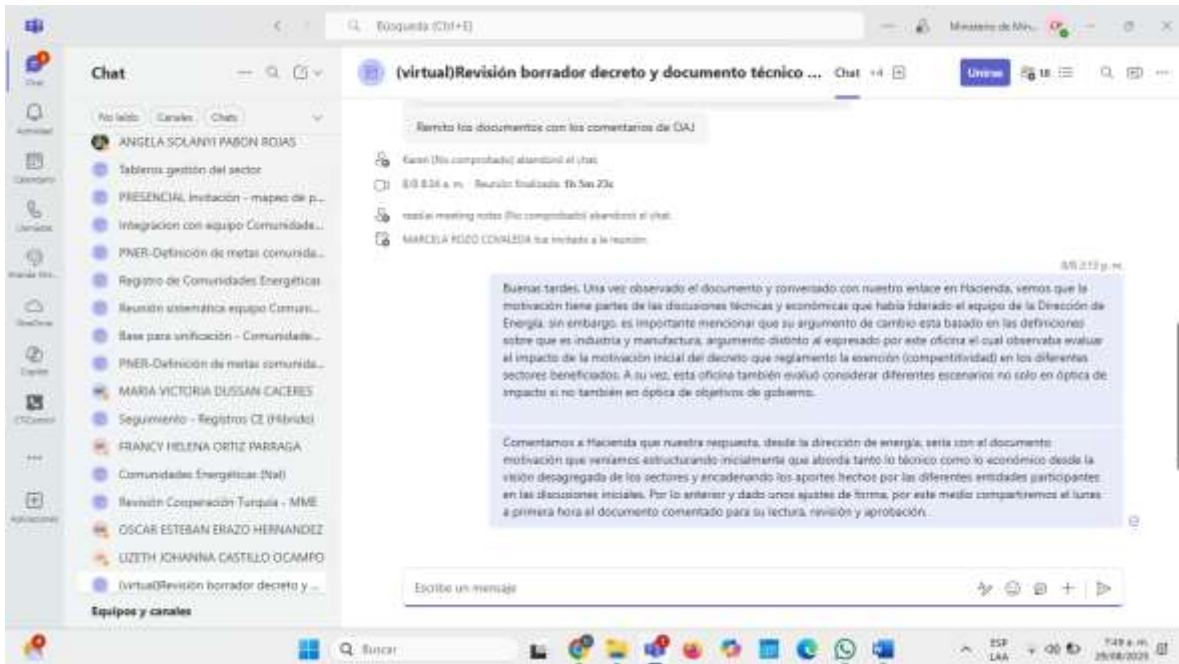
Búsqueda (Ctrl+E)

Ministerio de Min...

Chat

No leído Canales Chats

ANGELA SOLANYI PABON ROJAS

Tablero gestión del sector

PRESENCIAL Invitación - mapeo de p...

Integracion con equipo Comunidade...

PNER-Definición de metas comunida...

Registro de Comunidades Energéticas

Reunión sistemática equipo Comuni...

Base para unificación - Comunidade...

PNER-Definición de metas comunida...

MARIA VICTORIA DUSSAN CACERES

Seguimiento - Registros CE (Híbrido)

FRANCY HELENA ORTIZ PARRAGA

Comunidades Energéticas (Nal)

Revisión Cooperación Turquía - MME

OSCAR ESTEBAN ERAZO HERNANDEZ

LIZETH JOHANNA CASTILLO OCAMPO

(virtual)Revisión borrador decreto y ...

Equipos y canales

Chat

Actividad

Calendario

Llamadas

Aplicaciones

(virtual)Revisión borrador decreto y documento técnico ... Chat +4

Unirse

Remito los documentos con los comentarios de OAJ

Karen (No comprobado) abandonó el chat.

8/8 8:34 a. m. Reunión finalizada: 1h 5m 23s

read.ai meeting notes (No comprobado) abandonó el chat.

MARCELA POZO COVALEDA fue invitado a la reunión.

8/8 2:13 p. m.

Buenas tardes. Una vez observado el documento y conversado con nuestro enlace en Hacienda, vemos que la motivación tiene partes de las discusiones técnicas y económicas que había liderado el equipo de la Dirección de Energía, sin embargo, es importante mencionar que su argumento de cambio esta basado en las definiciones sobre que es industria y manufactura, argumento distinto al expresado por este oficina el cual observaba evaluar el impacto de la motivación inicial del decreto que reglamento la exención (competitividad) en los diferentes sectores beneficiados. A su vez, esta oficina también evaluó considerar diferentes escenarios no solo en óptica de impacto si no también en óptica de objetivos de gobierno.

Comentamos a Hacienda que nuestra respuesta, desde la dirección de energía, seria con el documento motivación que veníamos estructurando inicialmente que aborda tanto lo técnico como lo económico desde la visión desagregada de los sectores y encadenando los aportes hechos por las diferentes entidades participantes en las discusiones iniciales. Por lo anterior y dado unos ajustes de forma, por este medio compartiremos el lunes a primera hora el documento comentado para su lectura, revisión y aprobación.

Escribe un mensaje

Buscar

ESP LAA

7:49 a. m. 29/08/2025